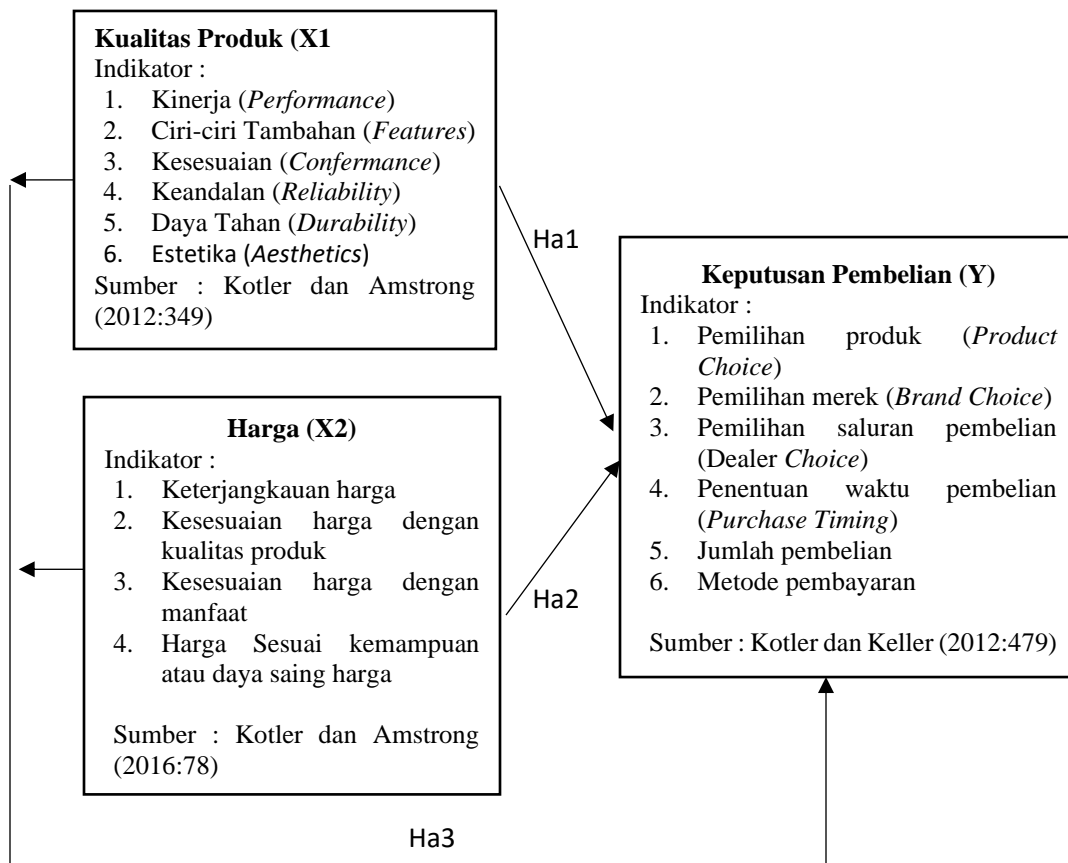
**Kualitas Produk (X1**
Indikator :
1. Kinerja (*Performance*)
2. Ciri-ciri Tambahan (*Features*)
3. Kesesuaian (*Confermance*)
4. Keandalan (*Reliability*)
5. Daya Tahan (*Durability*)
6. Estetika (*Aesthetics*)
Sumber : Kotler dan Amstrong (2012:349)

Ha1

**Keputusan Pembelian (Y)**
Indikator :
1. Pemilihan produk (*Product Choice*)
2. Pemilihan merek (*Brand Choice*)
3. Pemilihan saluran pembelian (Dealer *Choice*)
4. Penentuan waktu pembelian (*Purchase Timing*)
5. Jumlah pembelian
6. Metode pembayaran

Sumber : Kotler dan Keller (2012:479)

**Harga (X2)**
Indikator :
1. Keterjangkauan harga
2. Kesesuaian harga dengan kualitas produk
3. Kesesuaian harga dengan manfaat
4. Harga Sesuai kemampuan atau daya saing harga

Sumber : Kotler dan Amstrong (2016:78)

Ha2

Ha3